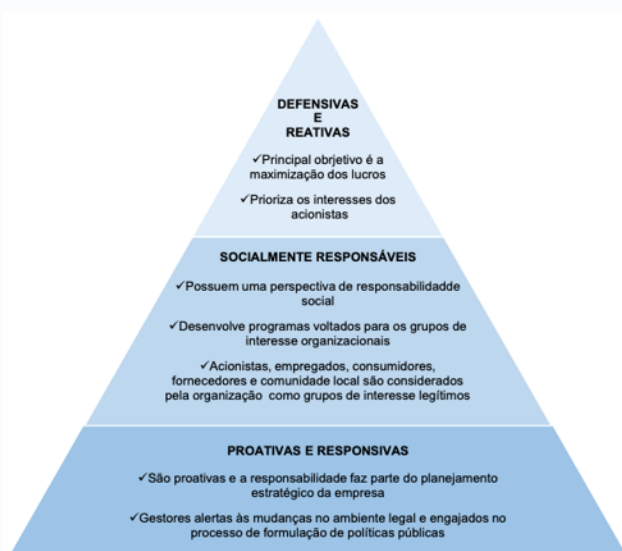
DEFENSIVAS
E
REATIVAS

✓Principal objetivo é a maximização dos lucros

✓Prioriza os interesses dos acionistas

SOCIALMENTE RESPONSÁVEIS

✓Possuem uma perspectiva de responsabilidadde social

✓Desenvolve programas voltados para os grupos de interesse organizacionais

✓Acionistas, empregados, consumidores, fornecedores e comunidade local são considerados pela organização como grupos de interesse legítimos

PROATIVAS E RESPONSIVAS

✓São proativas e a responsabilidade faz parte do planejamento estratégico da empresa

✓Gestores alertas às mudanças no ambiente legal e engajados no processo de formulação de políticas públicas